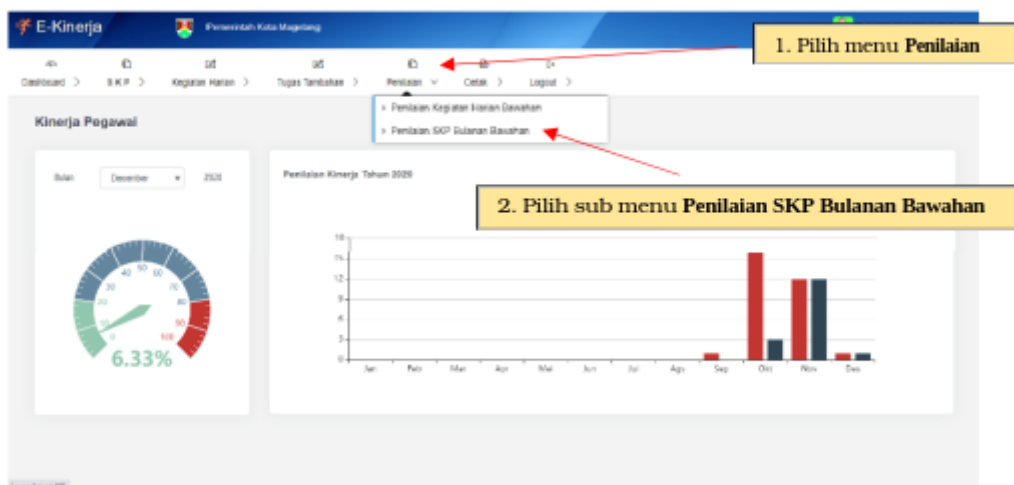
E-Kinerja
Pemerintah Kota Magelang

1. Pilih menu **Penilaian**

Dashboard > S K P > Kegiatan Harian > Tugas Tambahan > Penilaian ∨ Cetak > Logout >

> Penilaian Kegiatan Harian Bawahan
> Penilaian SKP Bulanan Bawahan

Kinerja Pegawai

Bulan Desember 2020

0 10 20 30 40 50 60 70 80 90 100
6.33%

Penilaian Kinerja Tahun 2020

2. Pilih sub menu **Penilaian SKP Bulanan Bawahan**

18
15
12
9
6
3
0

Jan Feb Mar Apr Mei Jun Jul Agu Sep Okt Nov Des